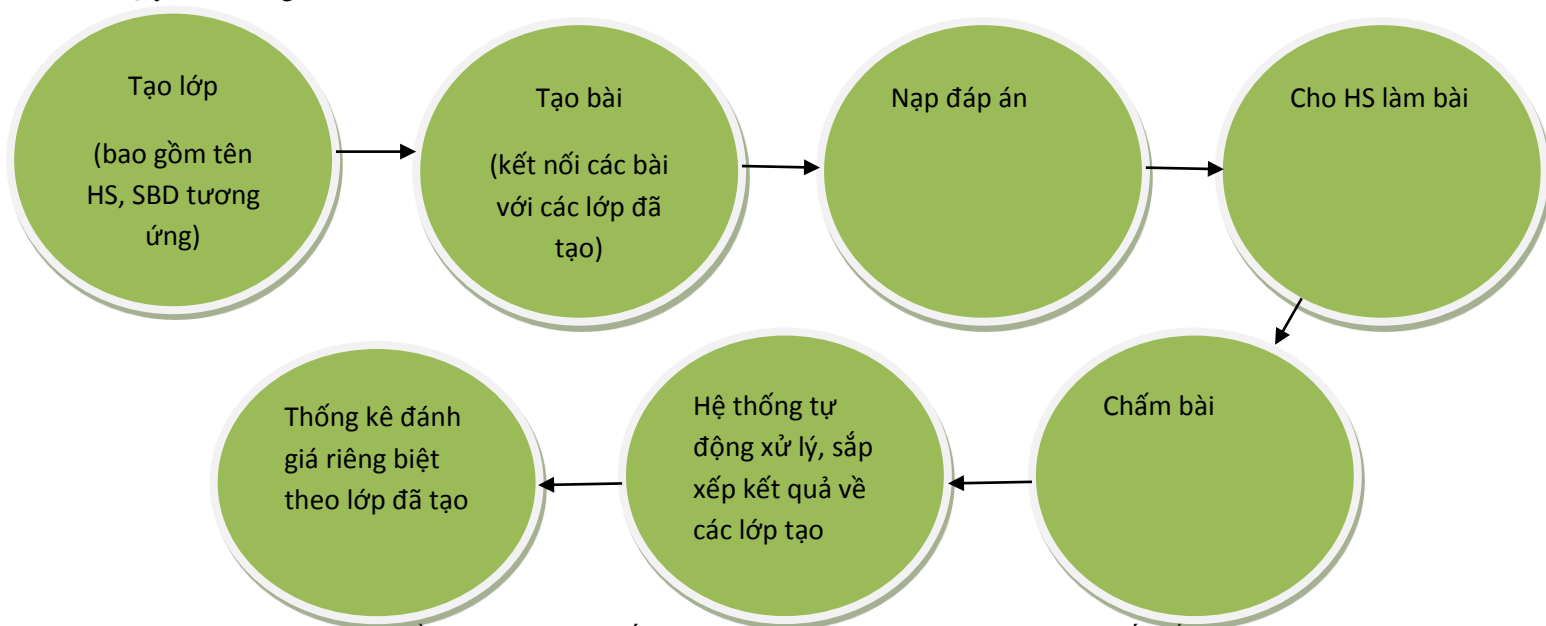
Tạo lớp

(bao gồm tên HS, SBD tương ứng)

Tạo bài

(kết nối các bài với các lớp đã tạo)

Nạp đáp án

Cho HS làm bài

Chấm bài

Hệ thống tự động xử lý, sắp xếp kết quả về các lớp tạo

Thống kê đánh giá riêng biệt theo lớp đã tạo